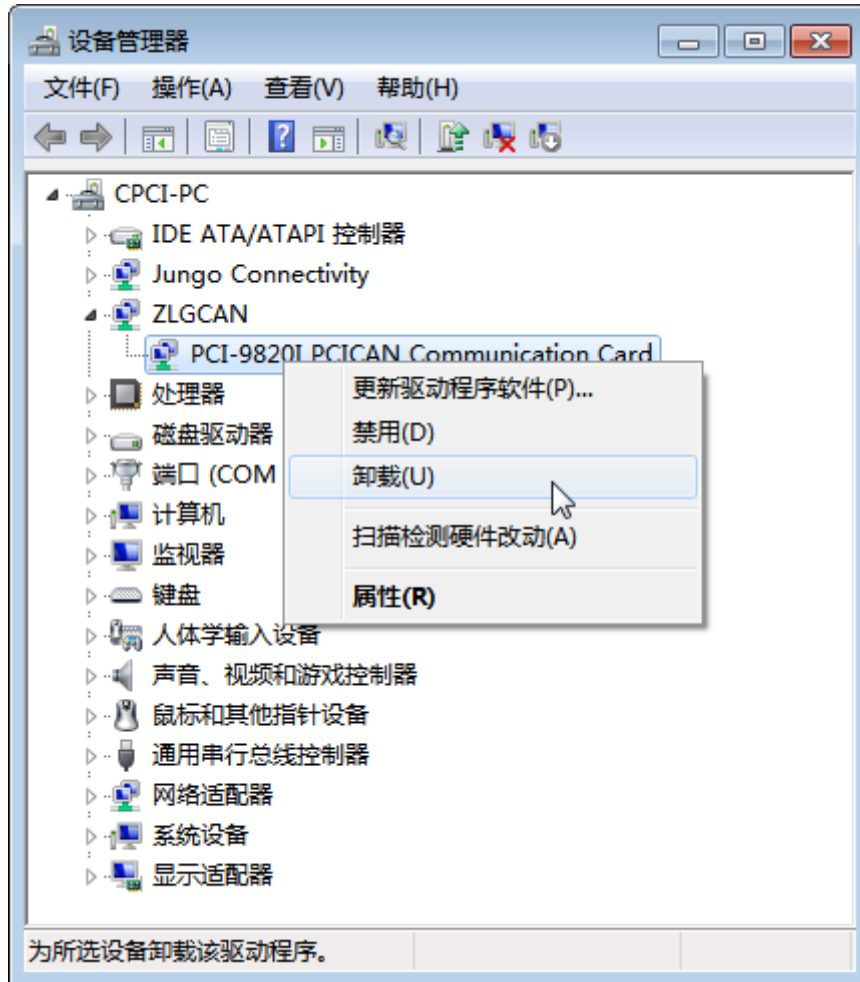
设备管理器

文件(F) 操作(A) 查看(V) 帮助(H)

CPCI-PC
IDE ATA/ATAPI 控制器
Jungo Connectivity
ZLGCAN
PCI-9820I PCICAN Communication Card
处理器
磁盘驱动器
端口 (COM
计算机
监视器
键盘
人体学输入设备
声音、视频和游戏控制器
鼠标和其他指针设备
通用串行总线控制器
网络适配器
系统设备
显示适配器

更新驱动程序软件(P)...
禁用(D)
卸载(U)
扫描检测硬件改动(A)
属性(R)

为所选设备卸载该驱动程序。